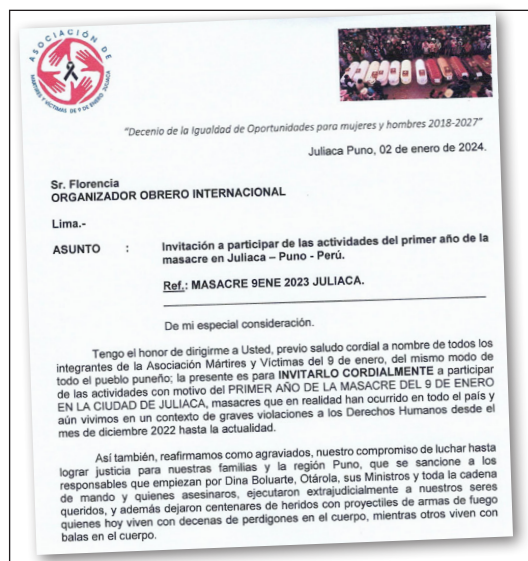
ASOCIACIÓN DE MÁRTIRES Y VÍCTIMAS DE 9 DE ENERO JULIACA

"Decenio de la Igualdad de Oportunidades para mujeres y hombres 2018-2027"

Juliaca Puno, 02 de enero de 2024.

Sr. Florencia
ORGANIZADOR OBRERO INTERNACIONAL

Lima.-

ASUNTO : Invitación a participar de las actividades del primer año de la masacre en Juliaca – Puno - Perú.

Ref.: MASACRE 9ENE 2023 JULIACA.

De mi especial consideración.

Tengo el honor de dirigirme a Usted, previo saludo cordial a nombre de todos los integrantes de la Asociación Mártires y Víctimas del 9 de enero, del mismo modo de todo el pueblo puneño; la presente es para INVITARLO CORDIALMENTE a participar de las actividades con motivo del PRIMER AÑO DE LA MASACRE DEL 9 DE ENERO EN LA CIUDAD DE JULIACA, masacres que en realidad han ocurrido en todo el país y aún vivimos en un contexto de graves violaciones a los Derechos Humanos desde el mes de diciembre 2022 hasta la actualidad.

Así también, reafirmamos como agraviados, nuestro compromiso de luchar hasta lograr justicia para nuestras familias y la región Puno, que se sancione a los responsables que empiezan por Dina Boluarte, Otárola, sus Ministros y toda la cadena de mando y quienes asesinaros, ejecutaron extrajudicialmente a nuestros seres queridos, y además dejaron centenares de heridos con proyectiles de armas de fuego quienes hoy viven con decenas de perdigones en el cuerpo, mientras otros viven con balas en el cuerpo.